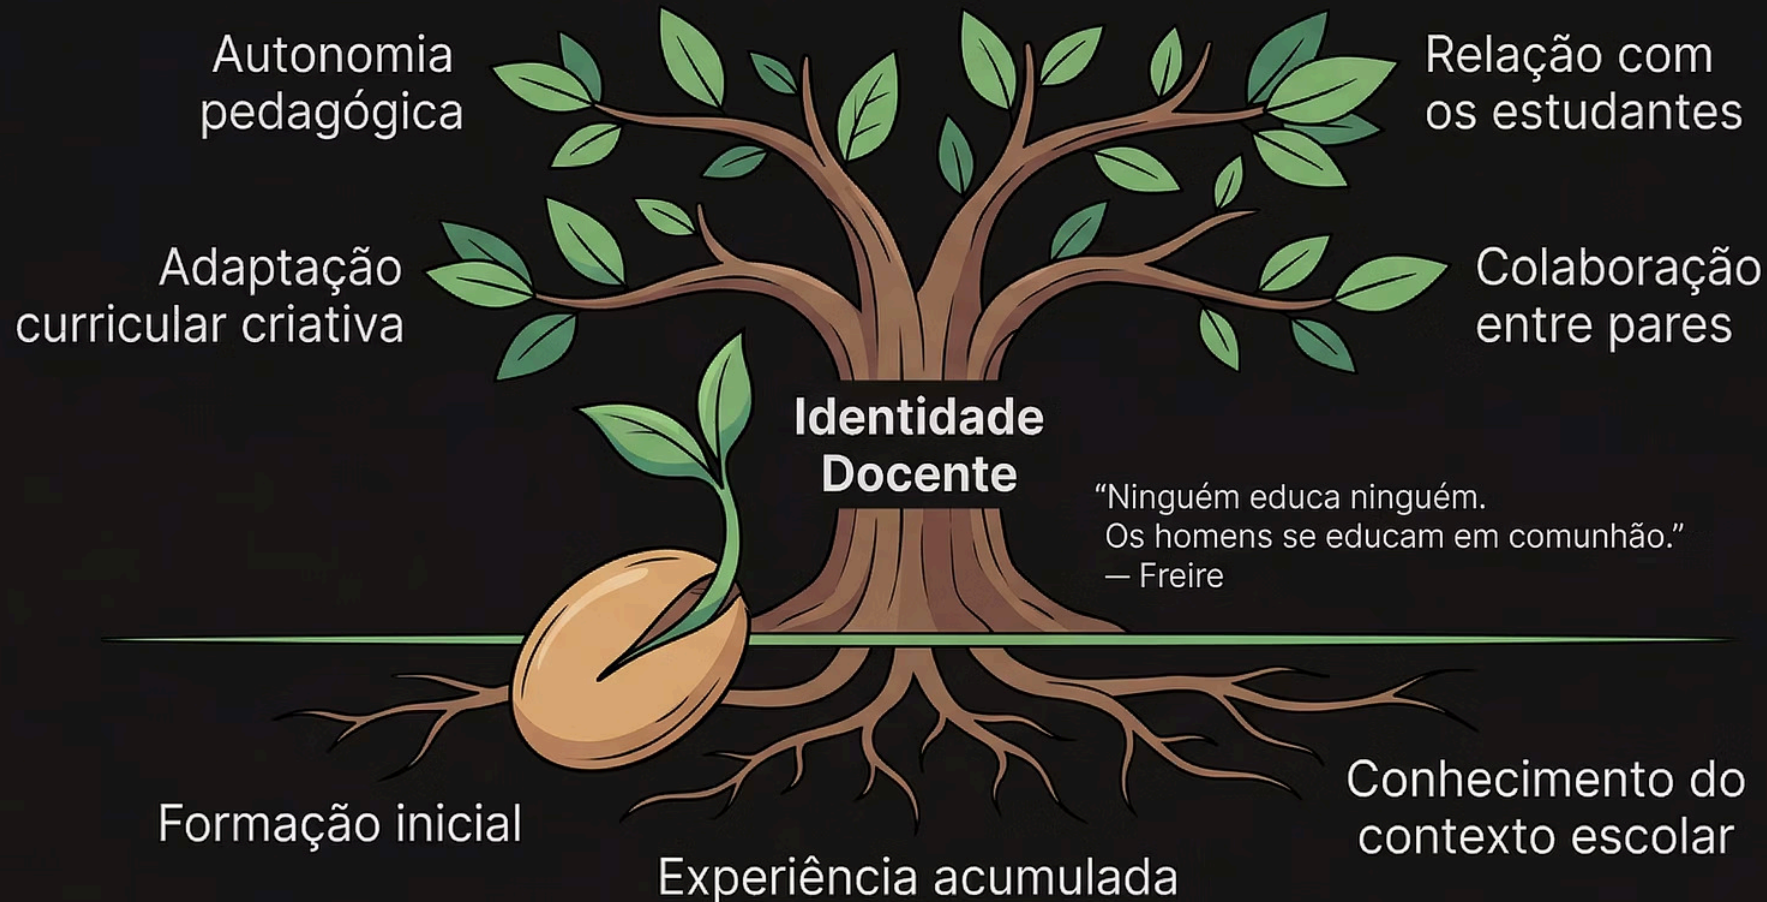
Autonomia pedagógica

Relação com os estudantes

Adaptação curricular criativa

Colaboração entre pares

Identidade Docente

"Ninguém educa ninguém. Os homens se educam em comunhão." — Freire

Formação inicial

Experiência acumulada

Conhecimento do contexto escolar